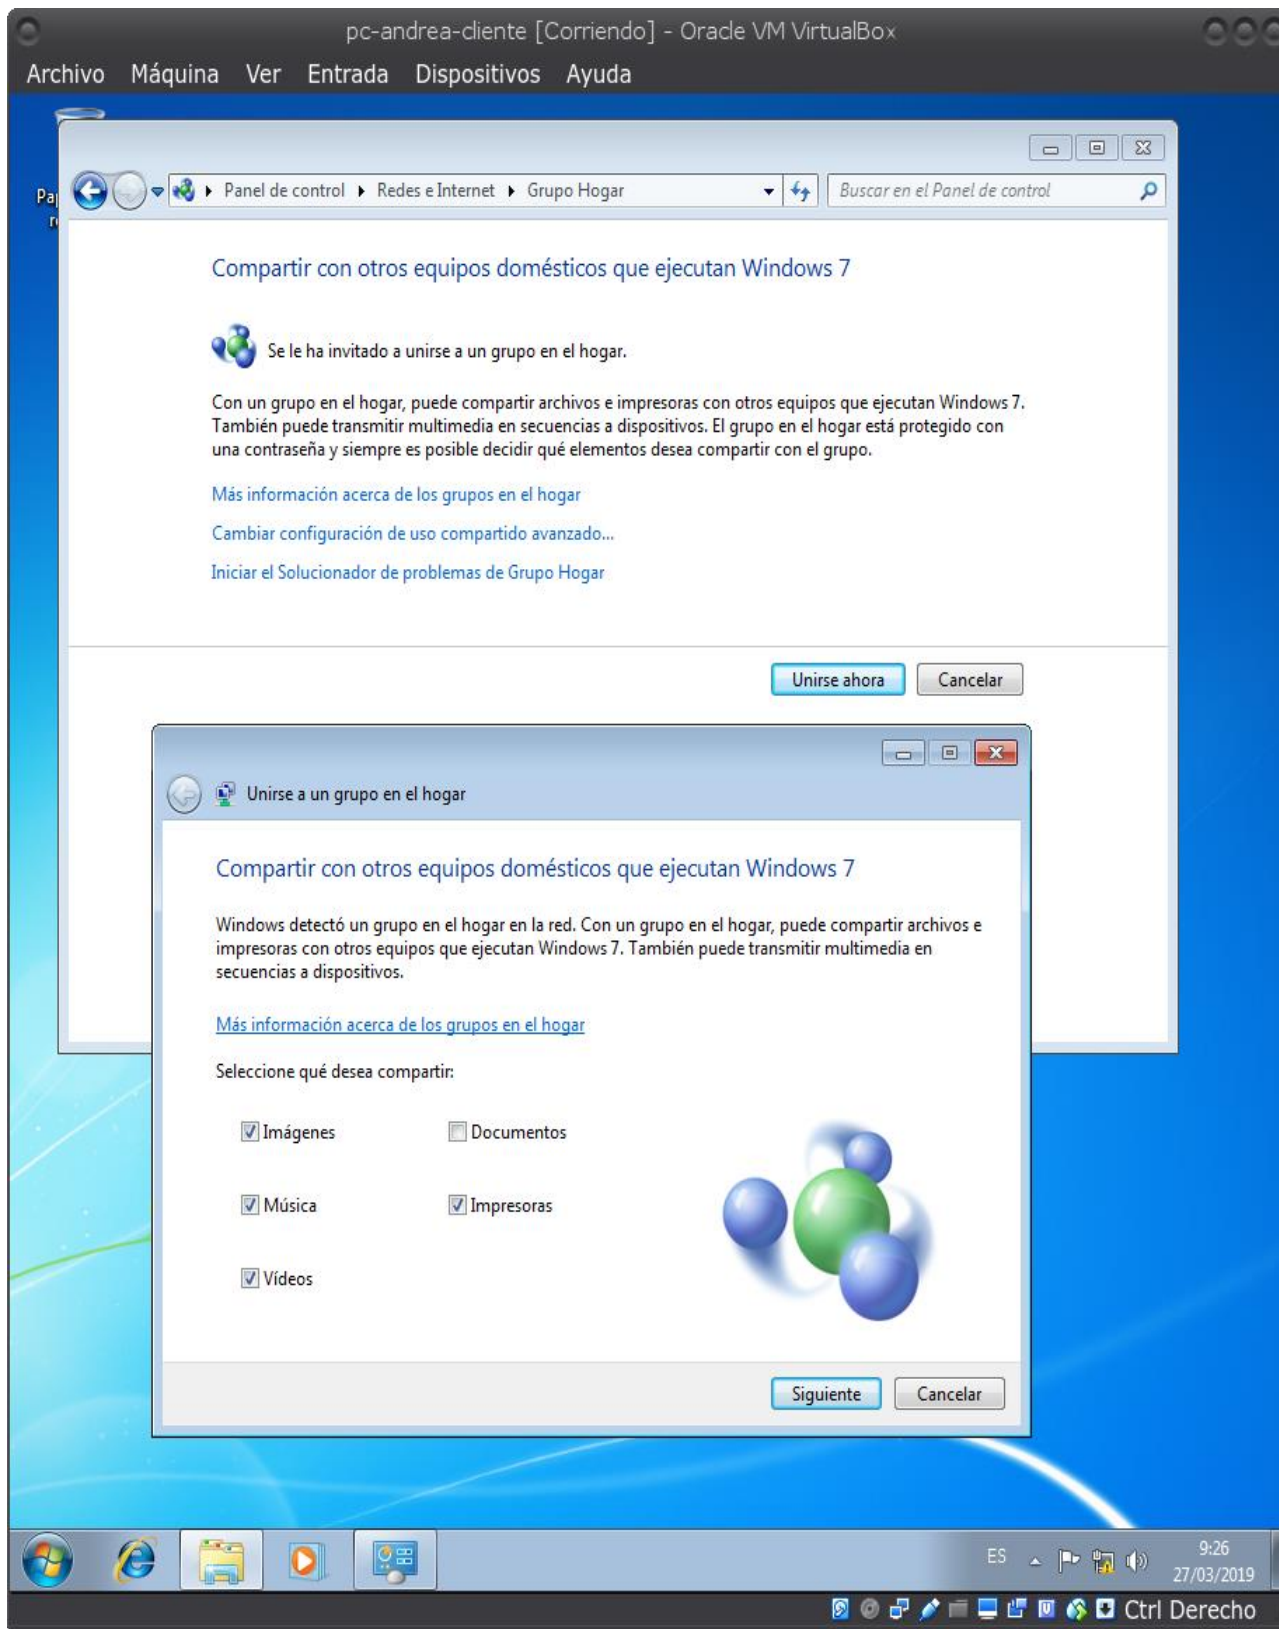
pc-andrea-cliente [Corriendo] - Oracle VM VirtualBox

Archivo Máquina Ver Entrada Dispositivos Ayuda

Pa

Panel de control ▸ Redes e Internet ▸ Grupo Hogar

Buscar en el Panel de control

Compartir con otros equipos domésticos que ejecutan Windows 7

Se le ha invitado a unirse a un grupo en el hogar.

Con un grupo en el hogar, puede compartir archivos e impresoras con otros equipos que ejecutan Windows 7. También puede transmitir multimedia en secuencias a dispositivos. El grupo en el hogar está protegido con una contraseña y siempre es posible decidir qué elementos desea compartir con el grupo.

Más información acerca de los grupos en el hogar

Cambiar configuración de uso compartido avanzado...

Iniciar el Solucionador de problemas de Grupo Hogar

Unirse ahora Cancelar

Unirse a un grupo en el hogar

Compartir con otros equipos domésticos que ejecutan Windows 7

Windows detectó un grupo en el hogar en la red. Con un grupo en el hogar, puede compartir archivos e impresoras con otros equipos que ejecutan Windows 7. También puede transmitir multimedia en secuencias a dispositivos.

Más información acerca de los grupos en el hogar

Seleccione qué desea compartir:

Imágenes
Documentos
Música
Impresoras
Vídeos

Siguiente Cancelar

ES
9:26
27/03/2019

Ctrl Derecho